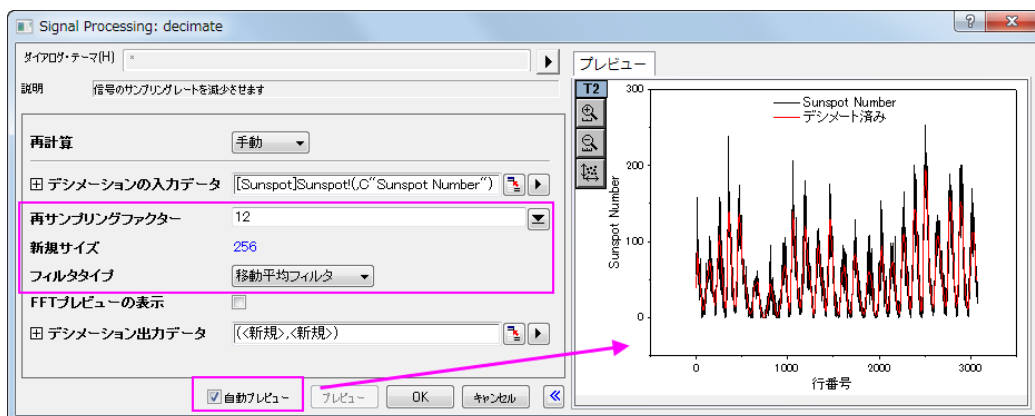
Signal Processing: decimate

ダイアログ・テーマ(H) *

説明 信号のサンプリングレートを減少させます

再計算 手動

⊞ デシメーションの入力データ [Sunspot]Sunspot!(,C"Sunspot Number")

再サンプリングファクター 12

新規サイズ 256

フィルタタイプ 移動平均フィルタ

FFTプレビューの表示

⊞ デシメーション出力データ [<新規>,<新規>]

自動プレビュー プレビュー OK キャンセル

プレビュー

T2

Sunspot Number
デシメート済み

300
200
100
0

Sunspot Number

0 1000 2000 3000

行番号